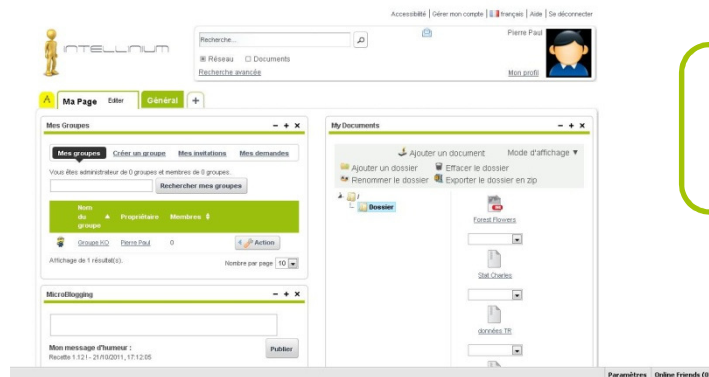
Accessibilité | Gérer mon compte | français | Aide | Se déconnecter

INTELLINIUM

Recherche...

Réseau Documents

Recherche avancée

Pierre Paul

Mon profil

A Ma Page Editer Général +

Mes Groupes − + ×

Mes groupes Créer un groupe Mes invitations Mes demandes

Vous êtes administrateur de 0 groupes et membres de 0 groupes.

Rechercher mes groupes

| Nom du groupe | Propriétaire | Membres |  |
|---|---|---|---|
| Groupe KO | Pierre Paul | 0 | Action |

Affichage de 1 résultat(s).

Nombre par page 10

MicroBlogging − + ×

Mon message d'humeur :

Recette 1.12.1 - 21/10/2011, 17:12:05

Publier

My Documents − + ×

Ajouter un document Mode d'affichage ▼

Ajouter un dossier Effacer le dossier

Renommer le dossier Exporter le dossier en zip

/

Bossier

Forest Flowers

Stat Charles

données TR

Paramètres Online Friends (0